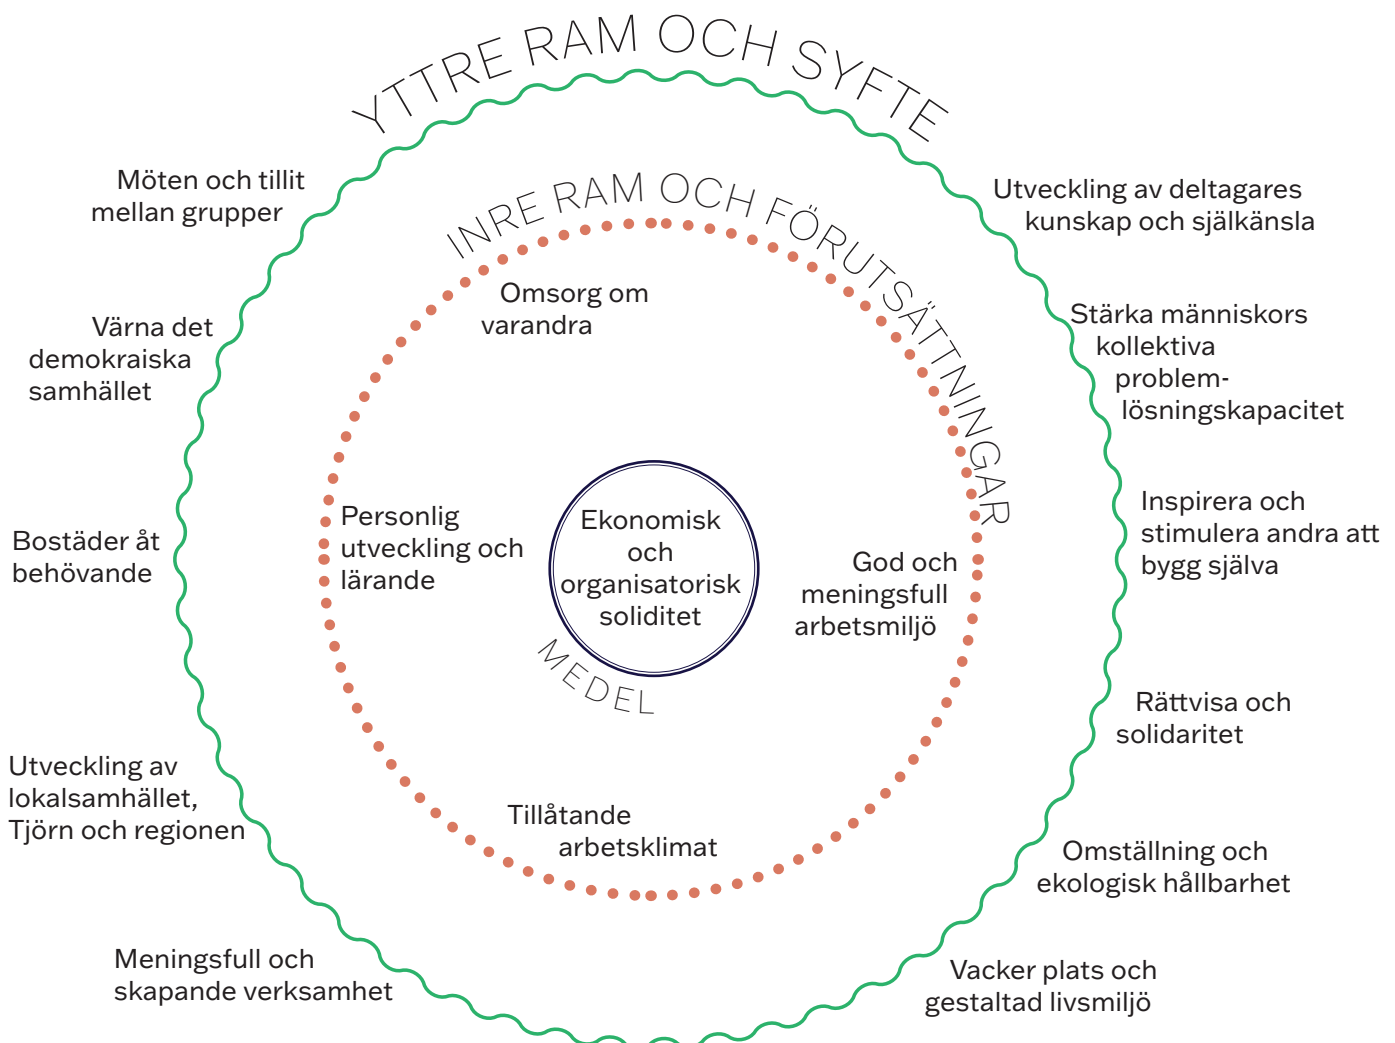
YTTRE RAM OCH SYFTE

Möten och tillit mellan grupper

Utveckling av deltagares kunskap och självkänsla

INRE RAM OCH FÖRUTSÄTTNINGAR

Omsorg om varandra

Värna det demokraiska samhället

Stärka människors kollektiva problemlösningskapacitet

Inspirera och stimulera andra att bygg själva

Bostäder åt behövande

Personlig utveckling och lärande

Ekonomisk och organisatorisk soliditet

MEDEL

God och meningsfull arbetsmiljö

Rättvisa och solidaritet

Utveckling av lokalsamhället, Tjörn och regionen

Tillåtande arbetsklimat

Omställning och ekologisk hållbarhet

Meningsfull och skapande verksamhet

Vacker plats och gestaltad livsmiljö